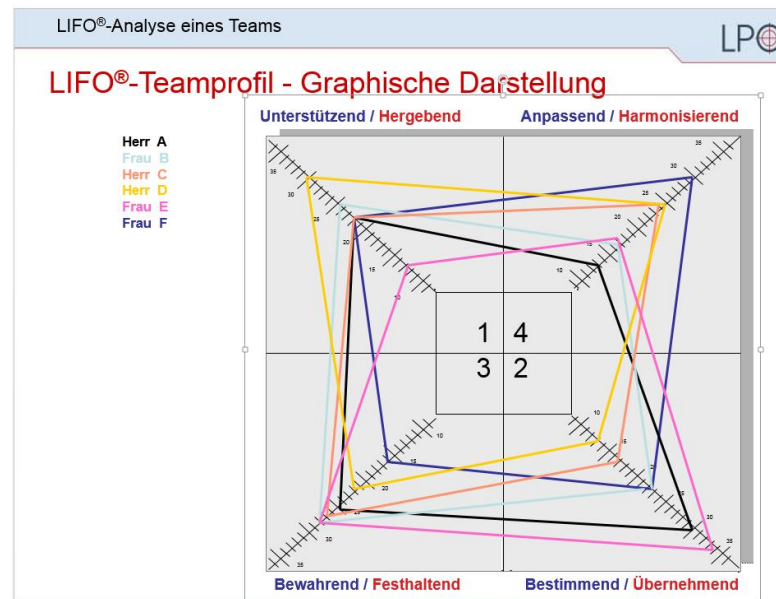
LIFO®-Analyse eines Teams

LPO

LIFO®-Teamprofil - Graphische Darstellung

Herr A
Frau B
Herr C
Herr D
Frau E
Frau F

Unterstützend / Hergebend

Anpassend / Harmonisierend

Bewahrend / Festhaltend

Bestimmend / Übernehmend

35
30
25
20
15
10

35
30
25
20
15
10

10
15
20
25
30
35

10
15
20
25
30
35

1 4
3 2